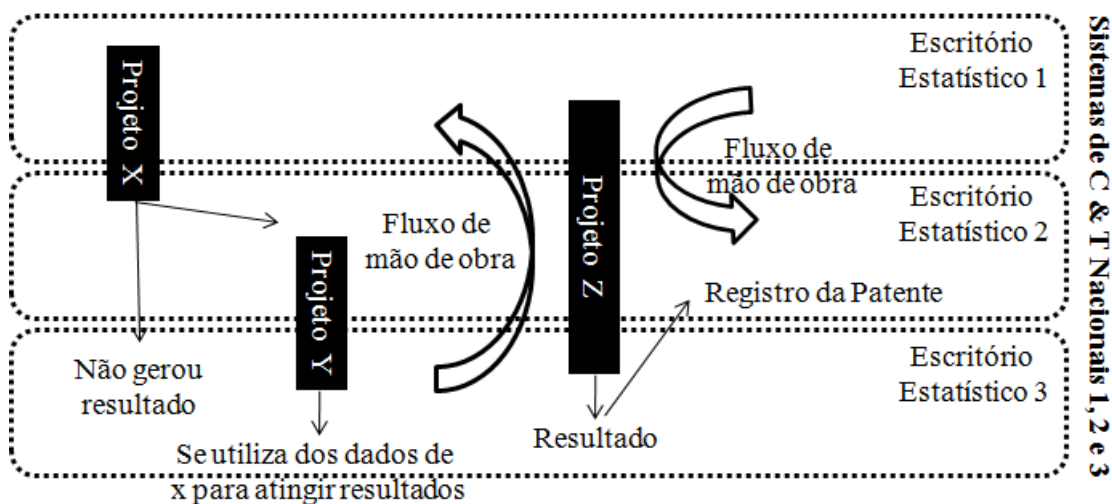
Sistemas de C & T Nacionais 1, 2 e 3

Escritório Estatístico 1

Projeto X

Fluxo de mão de obra

Projeto Z

Escritório Estatístico 2

Fluxo de mão de obra

Projeto Y

Registro da Patente

Escritório Estatístico 3

Não gerou resultado

Resultado

Se utiliza dos dados de x para atingir resultados